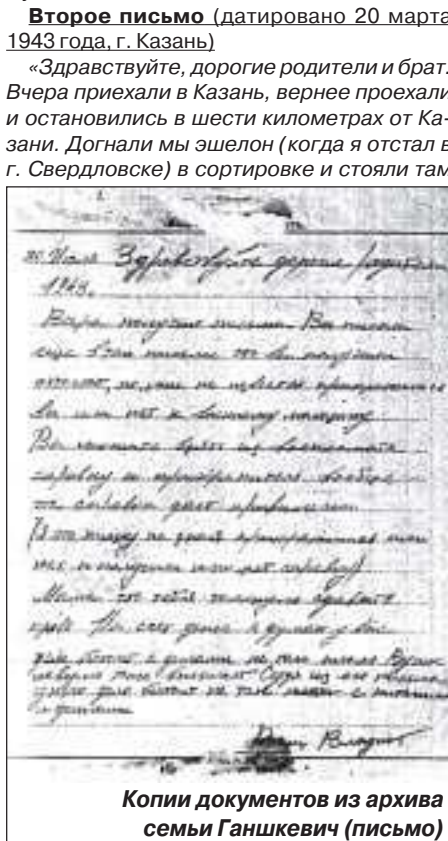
**Второе письмо** (датировано 20 марта 1943 года, г. Казань)

*«Здравствуйте, дорогие родители и брат. Вчера приехали в Казань, вернее проехали и остановились в шести километрах от Казани. Догнали мы эшелон (когда я отстал в г. Свердловске) в сортировке и стояли там*

20 Марта Здравствуйте дорогие родители
1943.
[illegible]

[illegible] Владимир

**Копии документов из архива семьи Ганшкевич (письмо)**